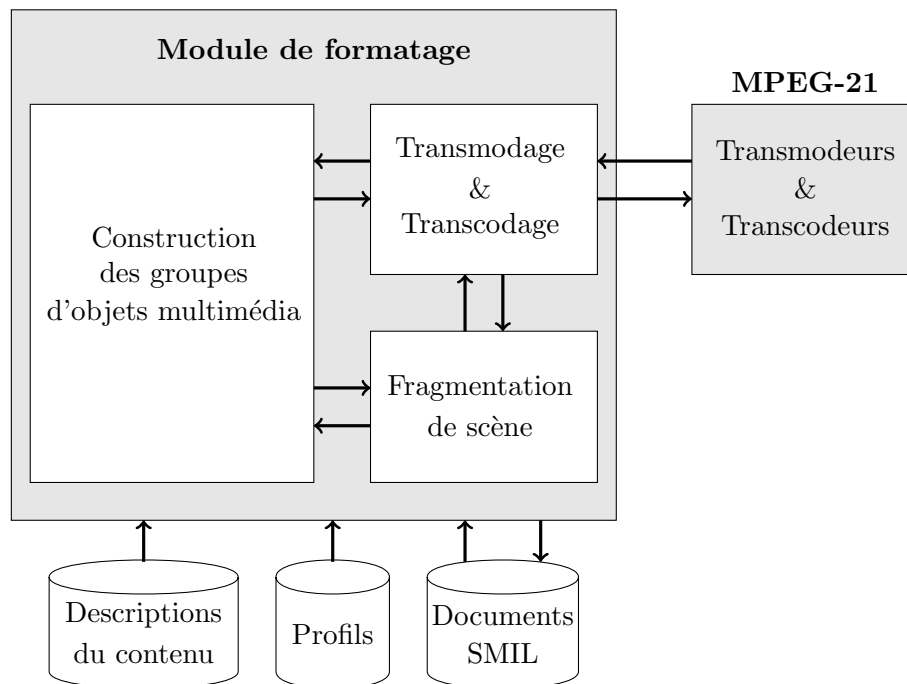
Module de formatage

MPEG-21

Construction des groupes d'objets multimédia

Transmodage & Transcodage

Transmodeurs & Transcodeurs

Fragmentation de scène

Descriptions du contenu

Profils

Documents SMIL